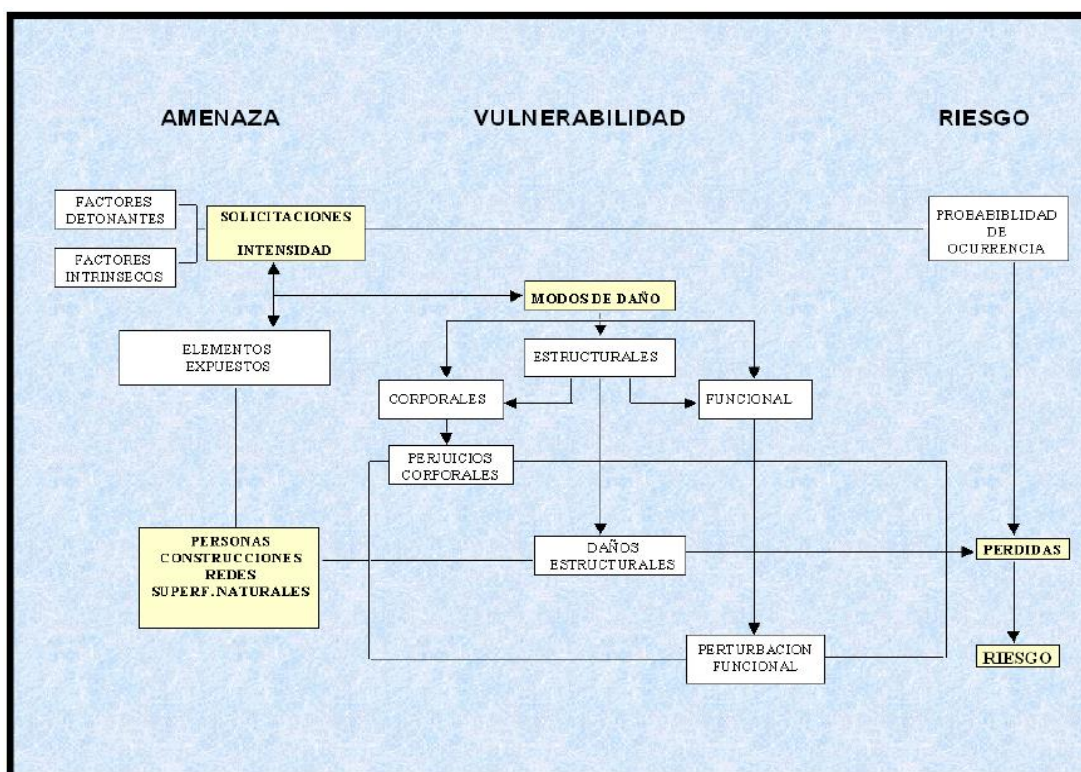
AMENAZA

VULNERABILIDAD

RIESGO

FACTORES DETONANTES

FACTORES INTRINSECOS

SOLICITACIONES

INTENSIDAD

PROBAEIBLIDAD DE OCURRENCIA

MODOS DE DAÑO

ELEMENTOS EXPUESTOS

ESTRUCTURALES

CORPORALES

FUNCIONAL

PERJUICIOS CORPORALES

PERSONAS CONSTRUCCIONES REDES SUPERF.NATURALES

DAÑOS ESTRUCTURALES

PERDIDAS

PERTURBACION FUNCIONAL

RIESGO